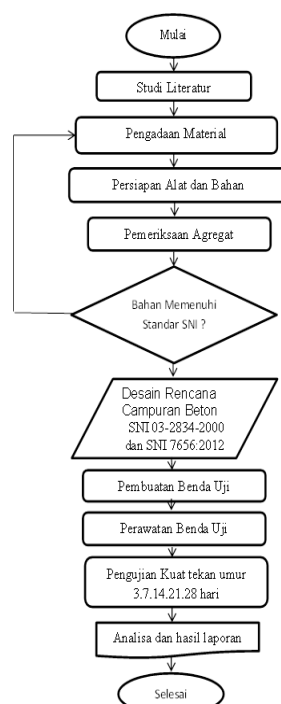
Mulai

Studi Literatur

Pengadaan Material

Persiapan Alat dan Bahan

Pemeriksaan Agregat

Bahan Memenuhi Standar SNI ?

Desain Rencana Campuran Beton SNI 03-2834-2000 dan SNI 7656:2012

Pembuatan Benda Uji

Perawatan Benda Uji

Pengujian Kuat tekan umur 3.7.14.21.28 hari

Analisa dan hasil laporan

Selesai